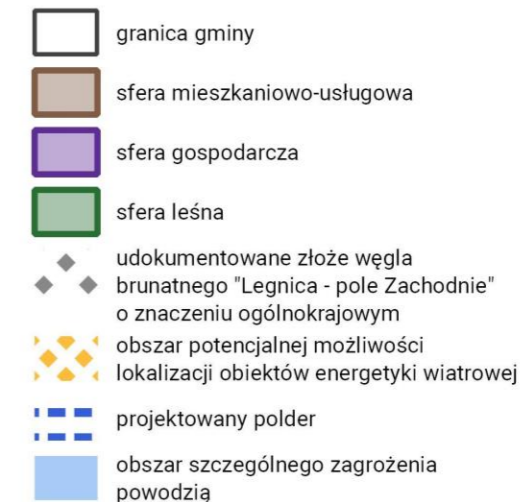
granica gminy

sfera mieszkaniowo-usługowa

sfera gospodarcza

sfera leśna

udokumentowane złoże węgla brunatnego "Legnica - pole Zachodnie" o znaczeniu ogólnokrajowym

obszar potencjalnej możliwości lokalizacji obiektów energetyki wiatrowej

projektowany polder

obszar szczególnego zagrożenia powodzią